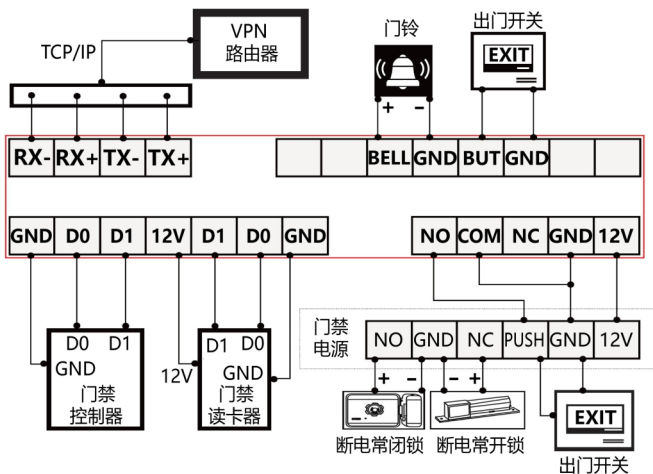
VPN
路由器

TCP/IP

门铃

出门开关

EXIT

+ -

RX- RX+ TX- TX+

BELL GND BUT GND

GND D0 D1 12V D1 D0 GND

NO COM NC GND 12V

门禁
电源

NO GND NC PUSH GND 12V

D0 D1
GND
门禁
控制器

D1 D0
12V GND
门禁
读卡器

+ -
- +

断电常闭锁

断电常开锁

EXIT

出门开关